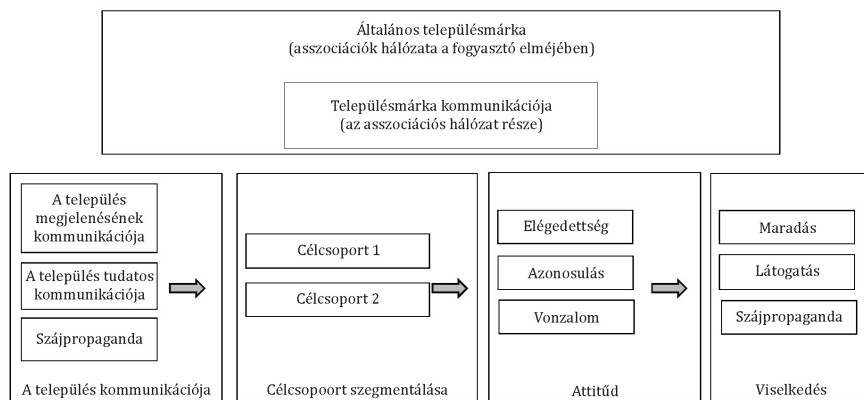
Általános településmárka
(asszociációk hálózata a fogyasztó elméjében)

Településmárka kommunikációja
(az asszociációs hálózat része)

A település megjelenésének kommunikációja

A település tudatos kommunikációja

Szájpropaganda

A település kommunikációja

Célcsoport 1

Célcsoport 2

Célcsopoort szegmentálása

Elégedettség

Azonosulás

Vonzalom

Attitűd

Maradás

Látogatás

Szájpropaganda

Viselkedés